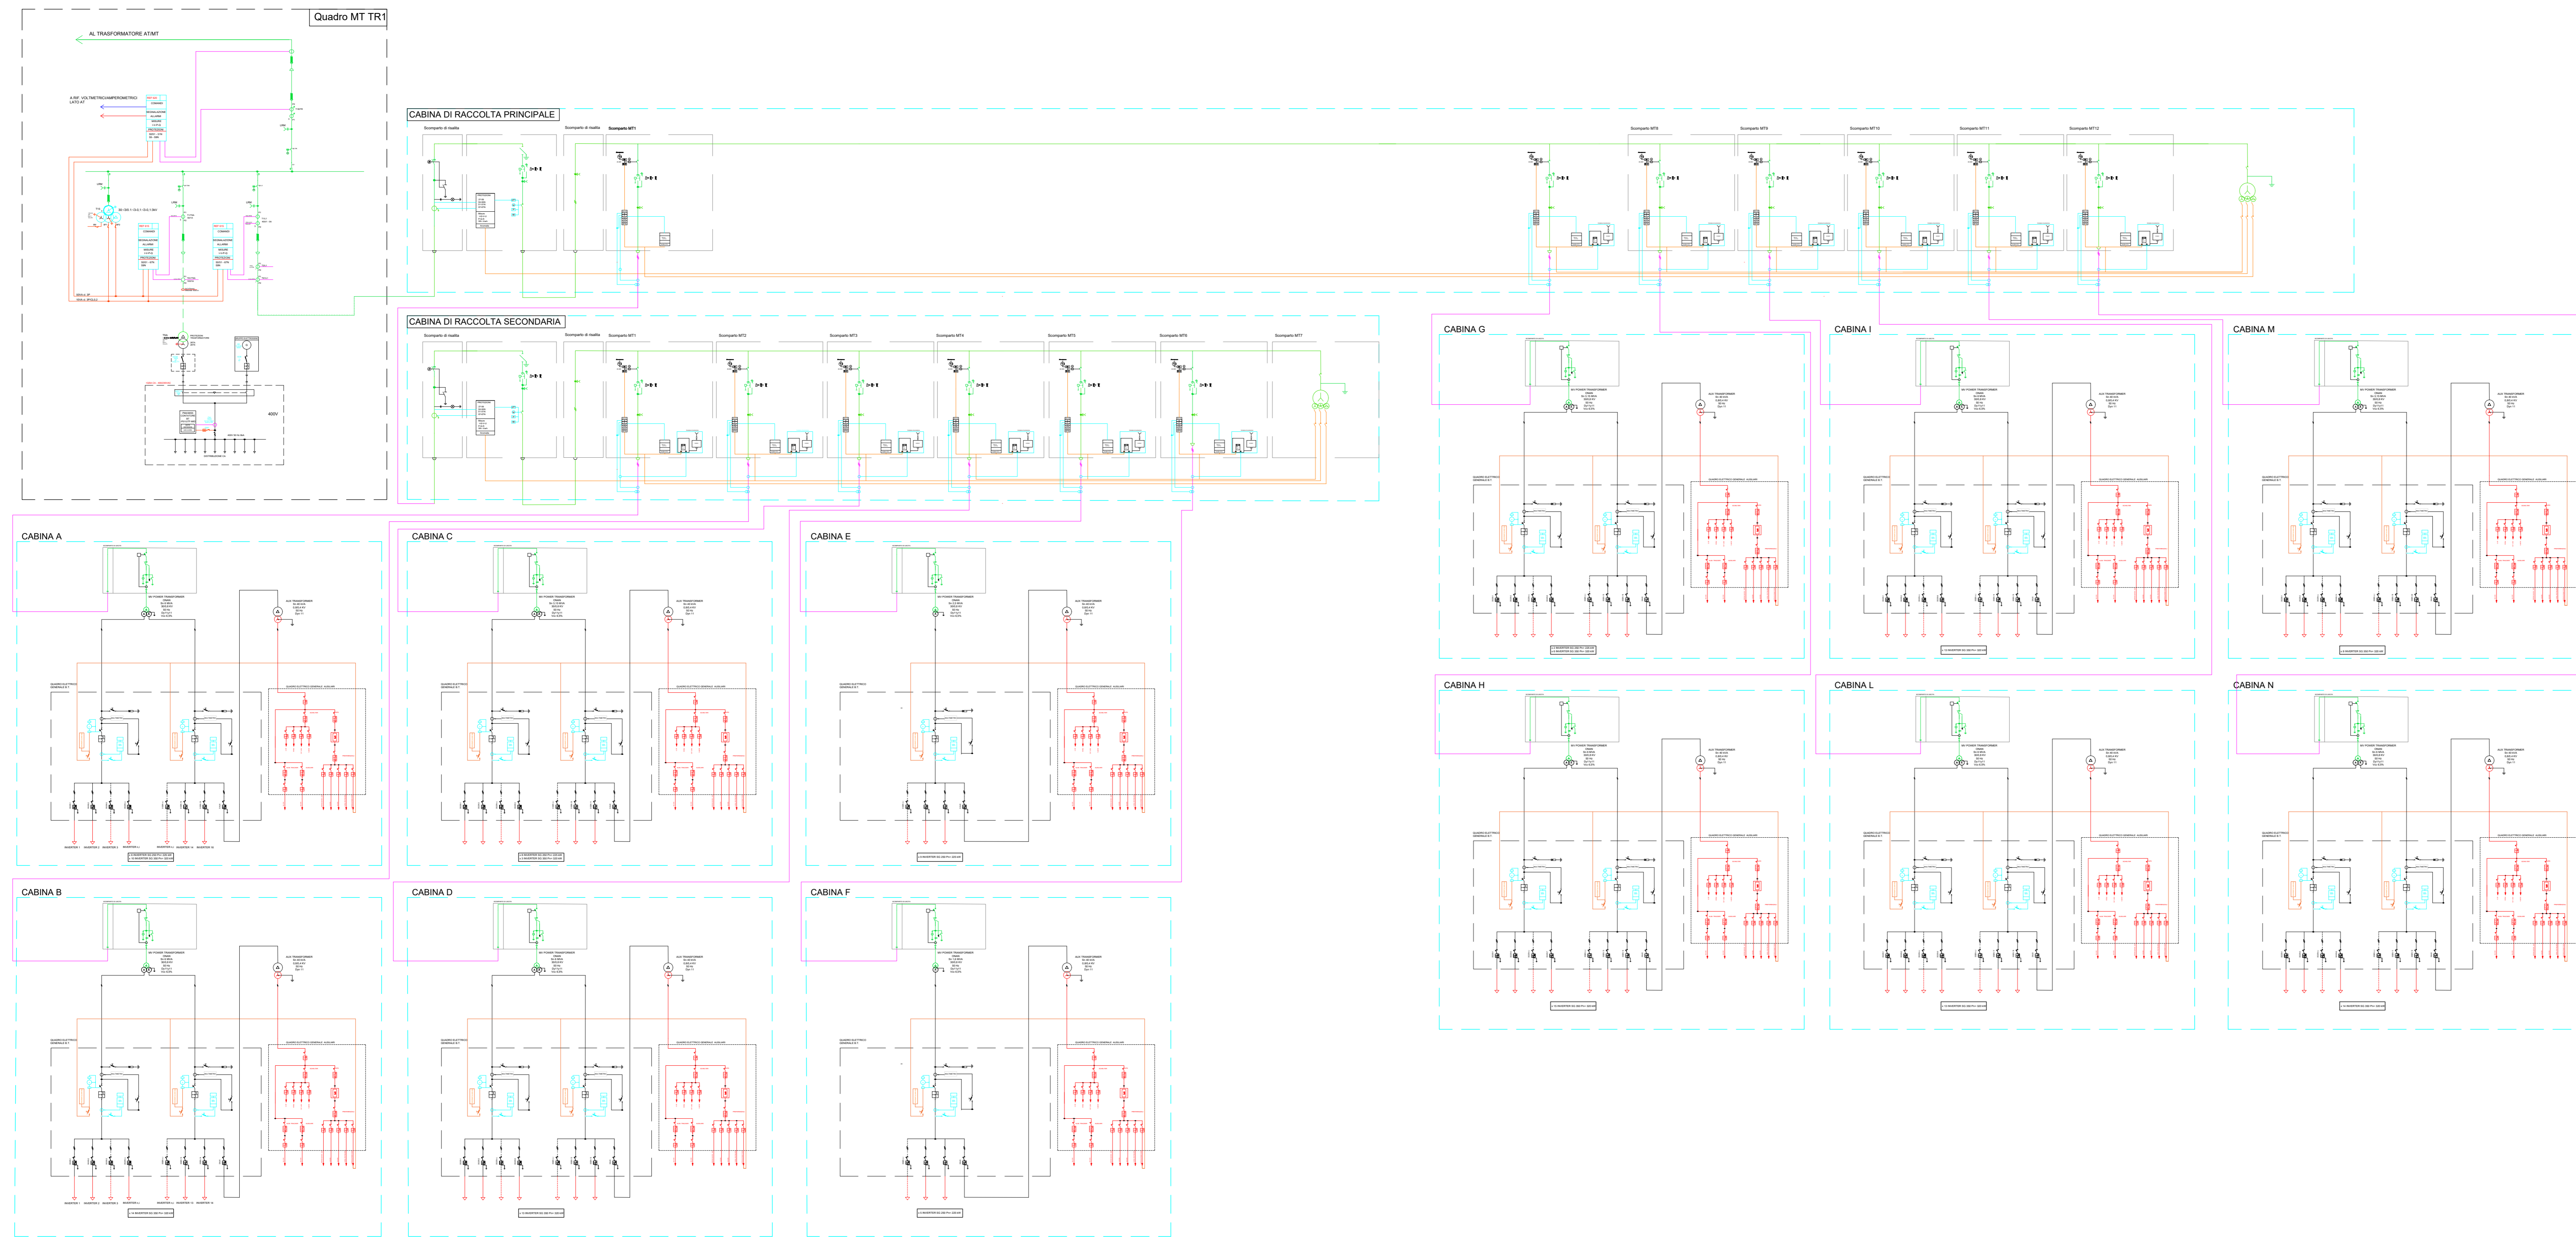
Quadro MT TR1

AL TRASFORMATORE AT/MT

A RIF. VOLTMETRICO/AMPEROMETRICO LATO AT

400V

CABINA DI RACCOLTA PRINCIPALE

Scomparto di risalita

Scomparto di risalita

Scomparto MT1

Scomparto MT8

Scomparto MT9

Scomparto MT10

Scomparto MT11

Scomparto MT12

CABINA DI RACCOLTA SECONDARIA

Scomparto di risalita

Scomparto di risalita

Scomparto MT1

Scomparto MT2

Scomparto MT3

Scomparto MT4

Scomparto MT5

Scomparto MT6

Scomparto MT7

CABINA G

CABINA I

CABINA M

CABINA H

CABINA L

CABINA N

CABINA A

CABINA C

CABINA E

CABINA B

CABINA D

CABINA F